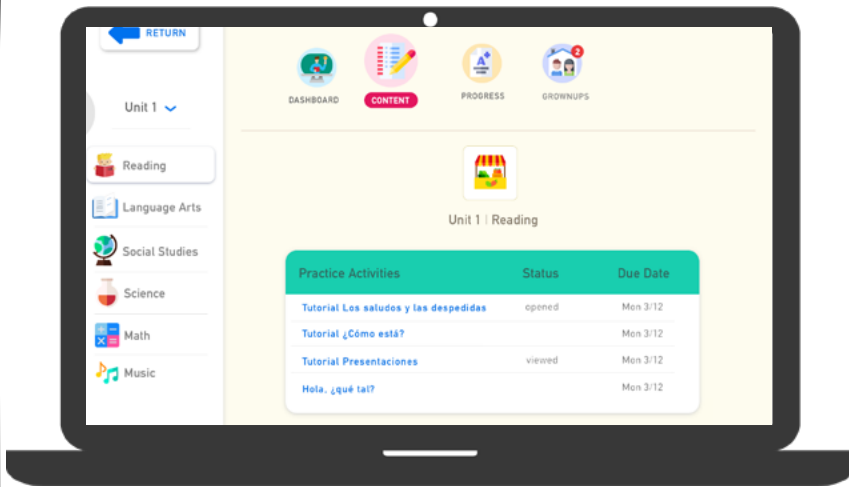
RETURN

Unit 1

Reading
Language Arts
Social Studies
Science
Math
Music

DASHBOARD
CONTENT
PROGRESS
GROWNUPS
2

Unit 1 | Reading

| Practice Activities | Status | Due Date |
|---|---|---|
| Tutorial Los saludos y las despedidas | opened | Mon 3/12 |
| Tutorial ¿Cómo está? | | Mon 3/12 |
| Tutorial Presentaciones | viewed | Mon 3/12 |
| Hola, ¿qué tal? | | Mon 3/12 |